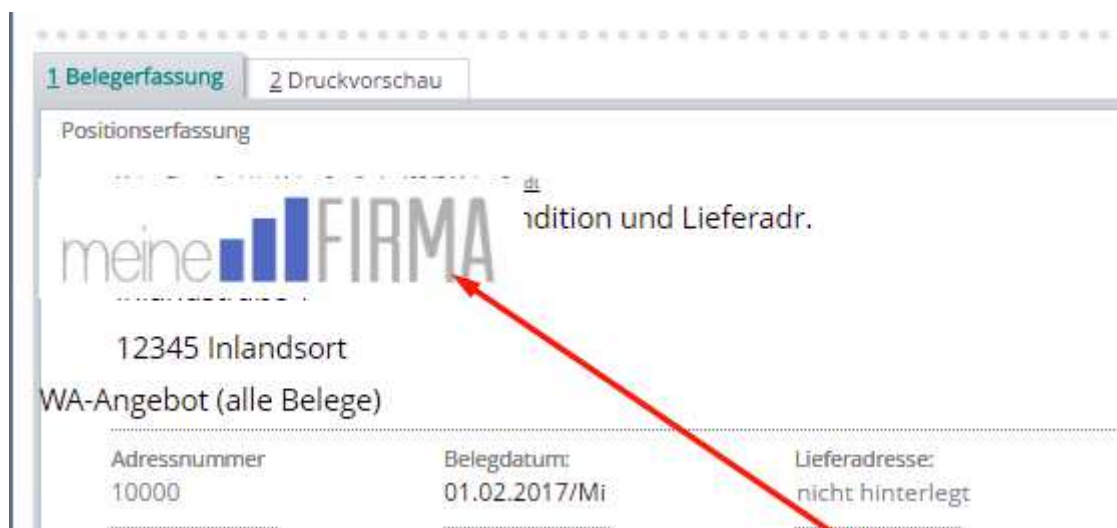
1 Belegerfassung
2 Druckvorschau
Positionserfassung

meine FIRMA

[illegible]ndition und Lieferadr.

12345 Inlandsort

WA-Angebot (alle Belege)

Adressnummer
10000

Belegdatum:
01.02.2017/Mi

Lieferadresse:
nicht hinterlegt